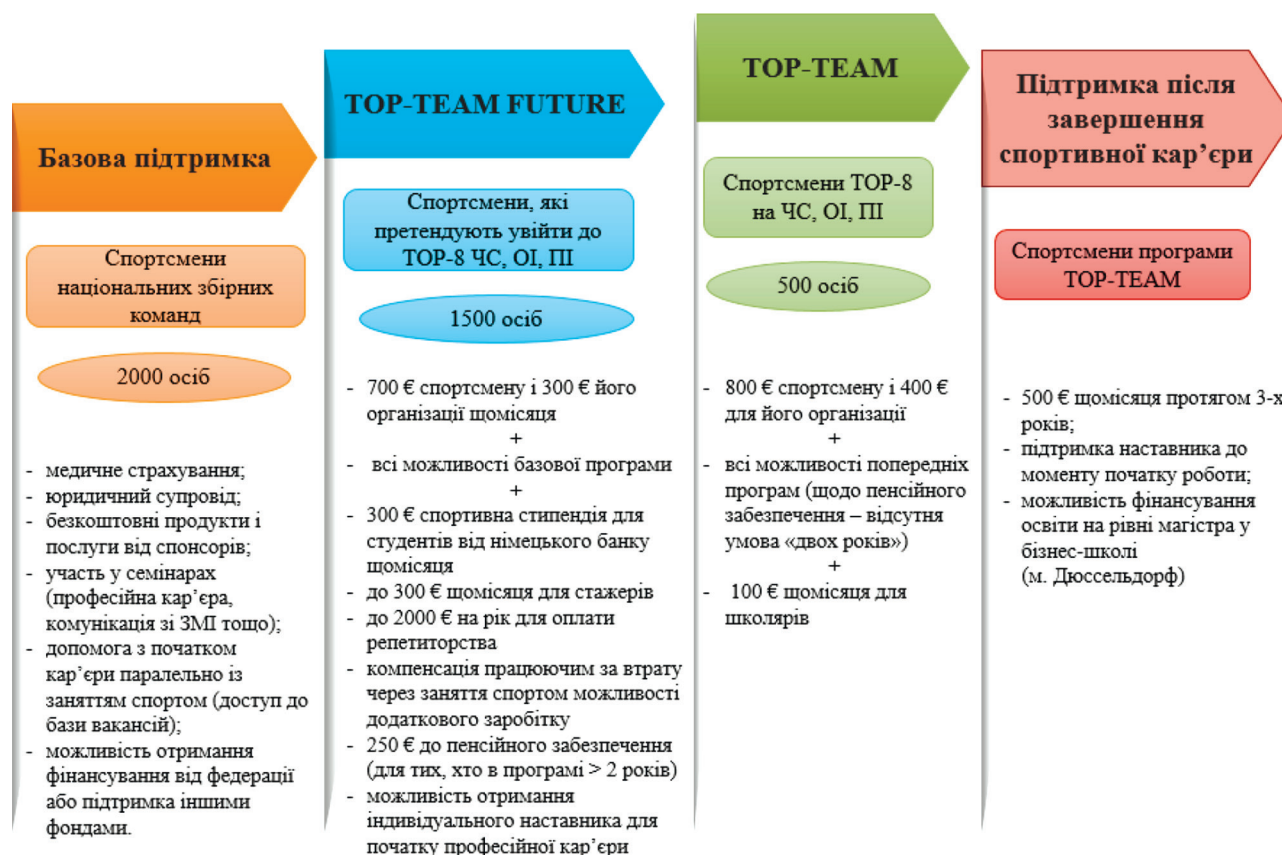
Базова підтримка

Спортсмени національних збірних команд

2000 осіб

- медичне страхування;
- юридичний супровід;
- безкоштовні продукти і послуги від спонсорів;
- участь у семінарах (професійна кар'єра, комунікація зі ЗМІ тощо);
- допомога з початком кар'єри паралельно із заняттям спортом (доступ до бази вакансій);
- можливість отримання фінансування від федерації або підтримка іншими фондами.

TOP-TEAM FUTURE

Спортсмени, які претендують увійти до TOP-8 ЧС, ОІ, ПІ

1500 осіб

- 700 € спортсмену і 300 € його організації щомісяця
+
- всі можливості базової програми
+
- 300 € спортивна стипендія для студентів від німецького банку щомісяця
- до 300 € щомісяця для стажерів
- до 2000 € на рік для оплати репетиторства
- компенсація працюючим за втрату через заняття спортом можливості додаткового заробітку
- 250 € до пенсійного забезпечення (для тих, хто в програмі > 2 років)
- можливість отримання індивідуального наставника для початку професійної кар'єри

TOP-TEAM

Спортсмени TOP-8 на ЧС, ОІ, ПІ

500 осіб

- 800 € спортсмену і 400 € для його організації
+
- всі можливості попередніх програм (щодо пенсійного забезпечення – відсутня умова «двох років»)
+
- 100 € щомісяця для школярів

Підтримка після завершення спортивної кар'єри

Спортсмени програми TOP-TEAM

- 500 € щомісяця протягом 3-х років;
- підтримка наставника до моменту початку роботи;
- можливість фінансування освіти на рівні магістра у бізнес-школі (м. Дюссельдорф)